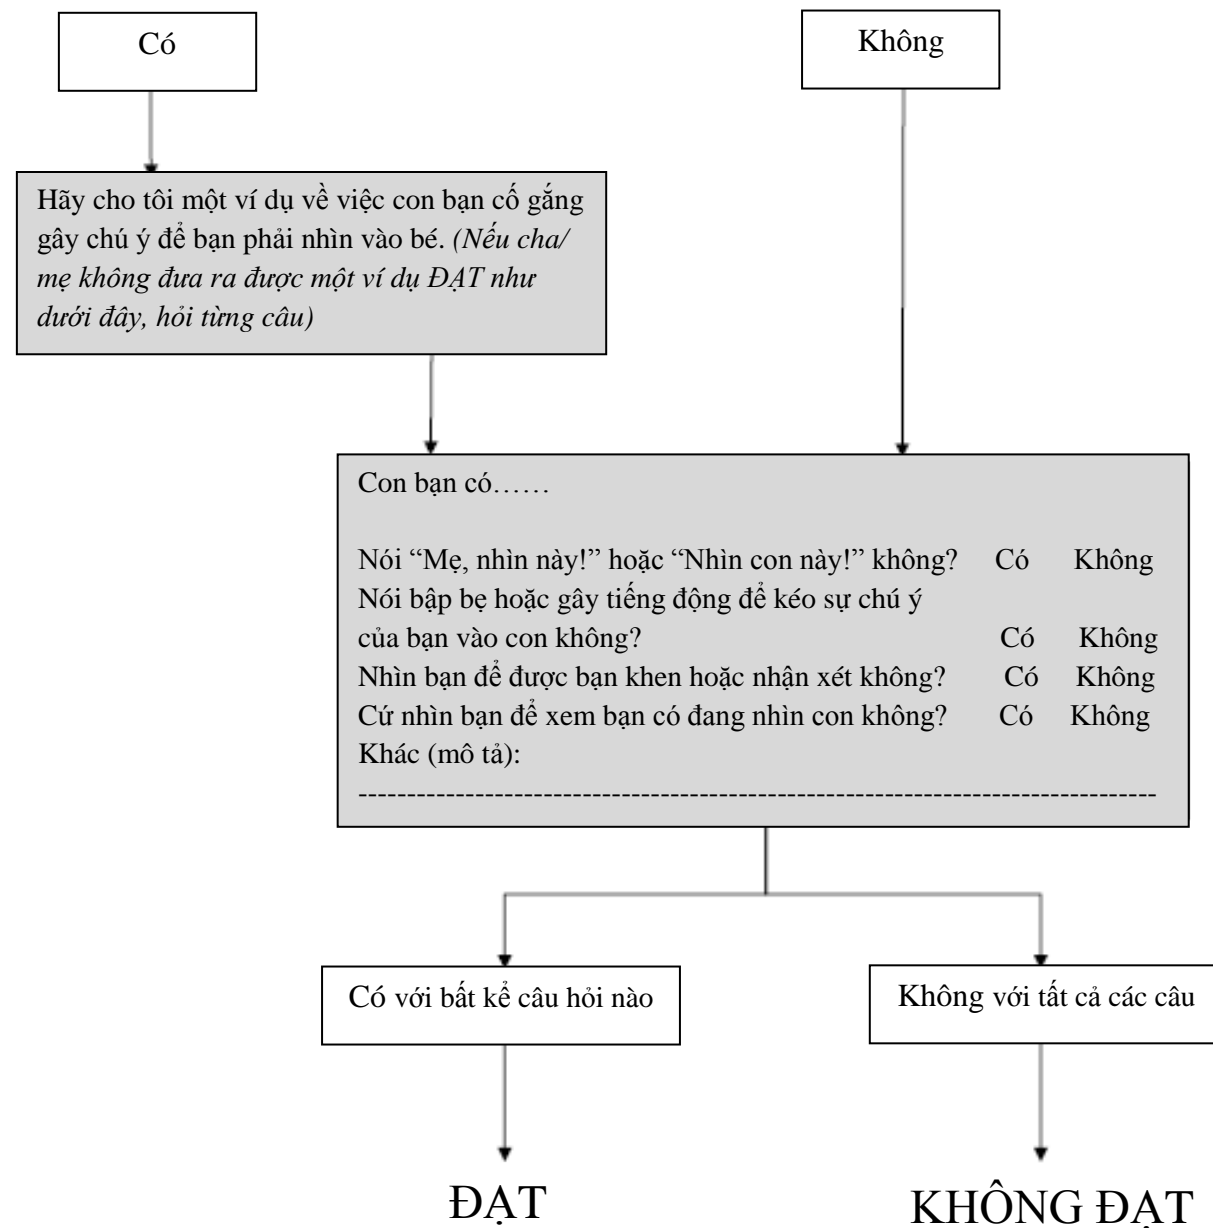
Có

Không

Hãy cho tôi một ví dụ về việc con bạn cố gắng gây chú ý để bạn phải nhìn vào bé. *(Nếu cha/ mẹ không đưa ra được một ví dụ ĐẠT như dưới đây, hỏi từng câu)*

Con bạn có……

Nói "Mẹ, nhìn này!" hoặc "Nhìn con này!" không? Có Không
Nói bập bẹ hoặc gây tiếng động để kéo sự chú ý của bạn vào con không? Có Không
Nhìn bạn để được bạn khen hoặc nhận xét không? Có Không
Cứ nhìn bạn để xem bạn có đang nhìn con không? Có Không
Khác (mô tả):
--------------------------------------------------------------------------------

Có với bất kể câu hỏi nào

Không với tất cả các câu

ĐẠT

KHÔNG ĐẠT